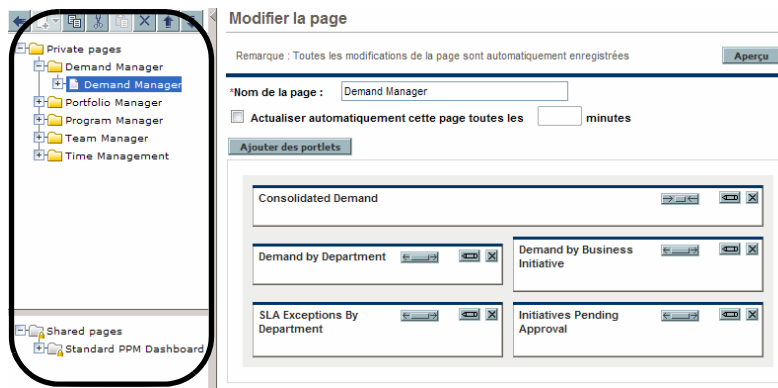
Private pages
Demand Manager
Demand Manager
Portfolio Manager
Program Manager
Team Manager
Time Management

Shared pages
Standard PPM Dashboard

Modifier la page

Remarque : Toutes les modifications de la page sont automatiquement enregistrées

Aperçu

*Nom de la page : Demand Manager

Actualiser automatiquement cette page toutes les minutes

Ajouter des portlets

Consolidated Demand

Demand by Department

Demand by Business Initiative

SLA Exceptions By Department

Initiatives Pending Approval